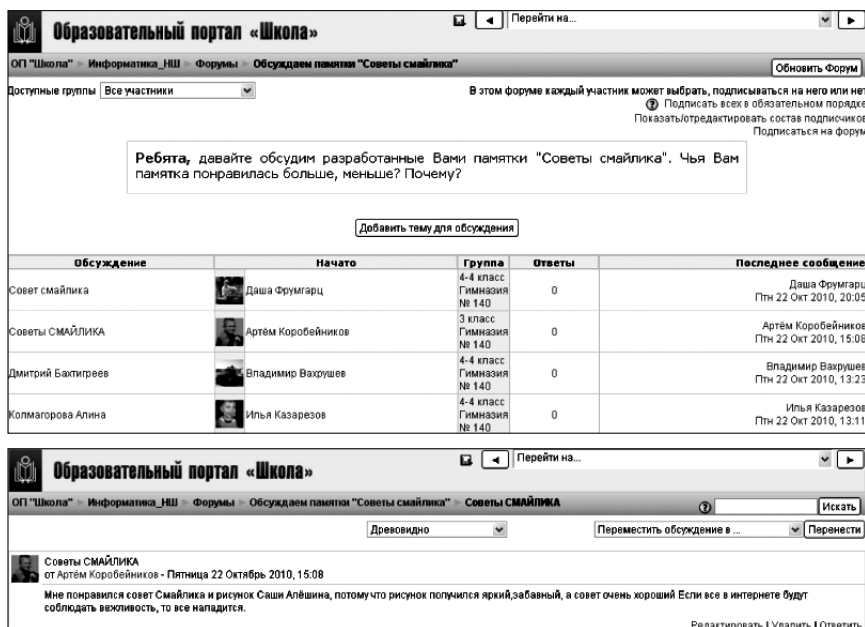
Образовательный портал «Школа»

Перейти на...

ОП "Школа" ► Информатика_НШ ► Форумы ► Обсуждаем памятки "Советы смайлика"

Обновить Форум

Доступные группы Все участники

В этом форуме каждый участник может выбрать, подписываться на него или нет

Подписать всех в обязательном порядке

Показать/отредактировать состав подписчиков

Подписаться на форум

**Ребята,** давайте обсудим разработанные Вами памятки "Советы смайлика". Чья Вам памятка понравилась больше, меньше? Почему?

Добавить тему для обсуждения

| Обсуждение | Начато | Группа | Ответы | Последнее сообщение |
|---|---|---|---|---|
| Совет смайлика | Даша Фрумгарц | 4-4 класс Гимназия № 140 | 0 | Даша Фрумгарц Птн 22 Окт 2010, 20:05 |
| Советы СМАЙЛИКА | Артём Коробейников | 3 класс Гимназия № 140 | 0 | Артём Коробейников Птн 22 Окт 2010, 15:08 |
| Дмитрий Бахтигреев | Владимир Вахрушев | 4-4 класс Гимназия № 140 | 0 | Владимир Вахрушев Птн 22 Окт 2010, 13:23 |
| Колмагорова Алина | Илья Казарезов | 4-4 класс Гимназия № 140 | 0 | Илья Казарезов Птн 22 Окт 2010, 13:11 |

Образовательный портал «Школа»

Перейти на...

ОП "Школа" ► Информатика_НШ ► Форумы ► Обсуждаем памятки "Советы смайлика" ► Советы СМАЙЛИКА

Искать

Древовидно

Переместить обсуждение в ...

Перенести

Советы СМАЙЛИКА
от Артём Коробейников - Пятница 22 Октябрь 2010, 15:08

Мне понравился совет Смайлика и рисунок Саши Алёшина, потому что рисунок получился яркий,забавный, а совет очень хороший Если все в интернете будут соблюдать вежливость, то все наладится.

Редактировать | Удалить | Ответить